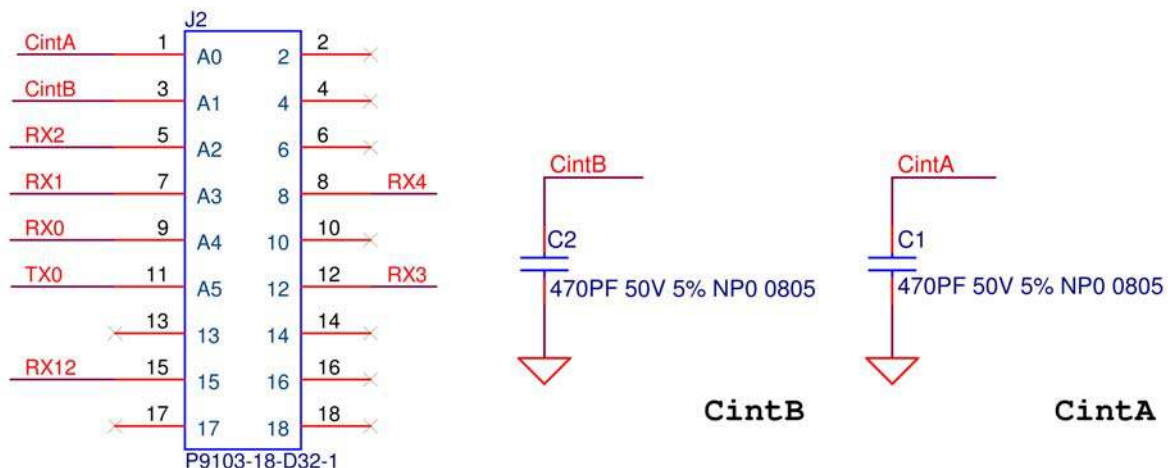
J2

| | | | | | |
|---|---|---|---|---|---|
| CintA | 1 | A0 | 2 | 2 | |
| CintB | 3 | A1 | 4 | 4 | |
| RX2 | 5 | A2 | 6 | 6 | |
| RX1 | 7 | A3 | 8 | 8 | RX4 |
| RX0 | 9 | A4 | 10 | 10 | |
| TX0 | 11 | A5 | 12 | 12 | RX3 |
| | 13 | 13 | 14 | 14 | |
| RX12 | 15 | 15 | 16 | 16 | |
| | 17 | 17 | 18 | 18 | |

P9103-18-D32-1

CintB
C2
470PF 50V 5% NP0 0805

CintA
C1
470PF 50V 5% NP0 0805

CintB

CintA